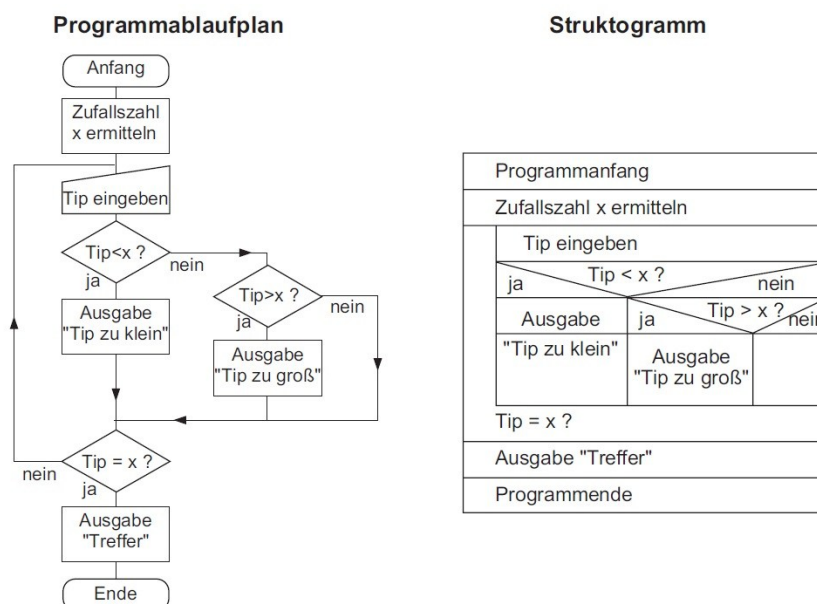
Programmablaufplan

Anfang

Zufallszahl x ermitteln

Tip eingeben

Tip<x ?

nein

ja

Tip>x ?

nein

ja

Ausgabe "Tip zu klein"

Ausgabe "Tip zu groß"

Tip = x ?

nein

ja

Ausgabe "Treffer"

Ende

Struktogramm

Programmanfang

Zufallszahl x ermitteln

Tip eingeben

Tip < x ?

ja

nein

Ausgabe "Tip zu klein"

Tip > x ?

ja

nein

Ausgabe "Tip zu groß"

Tip = x ?

Ausgabe "Treffer"

Programmende